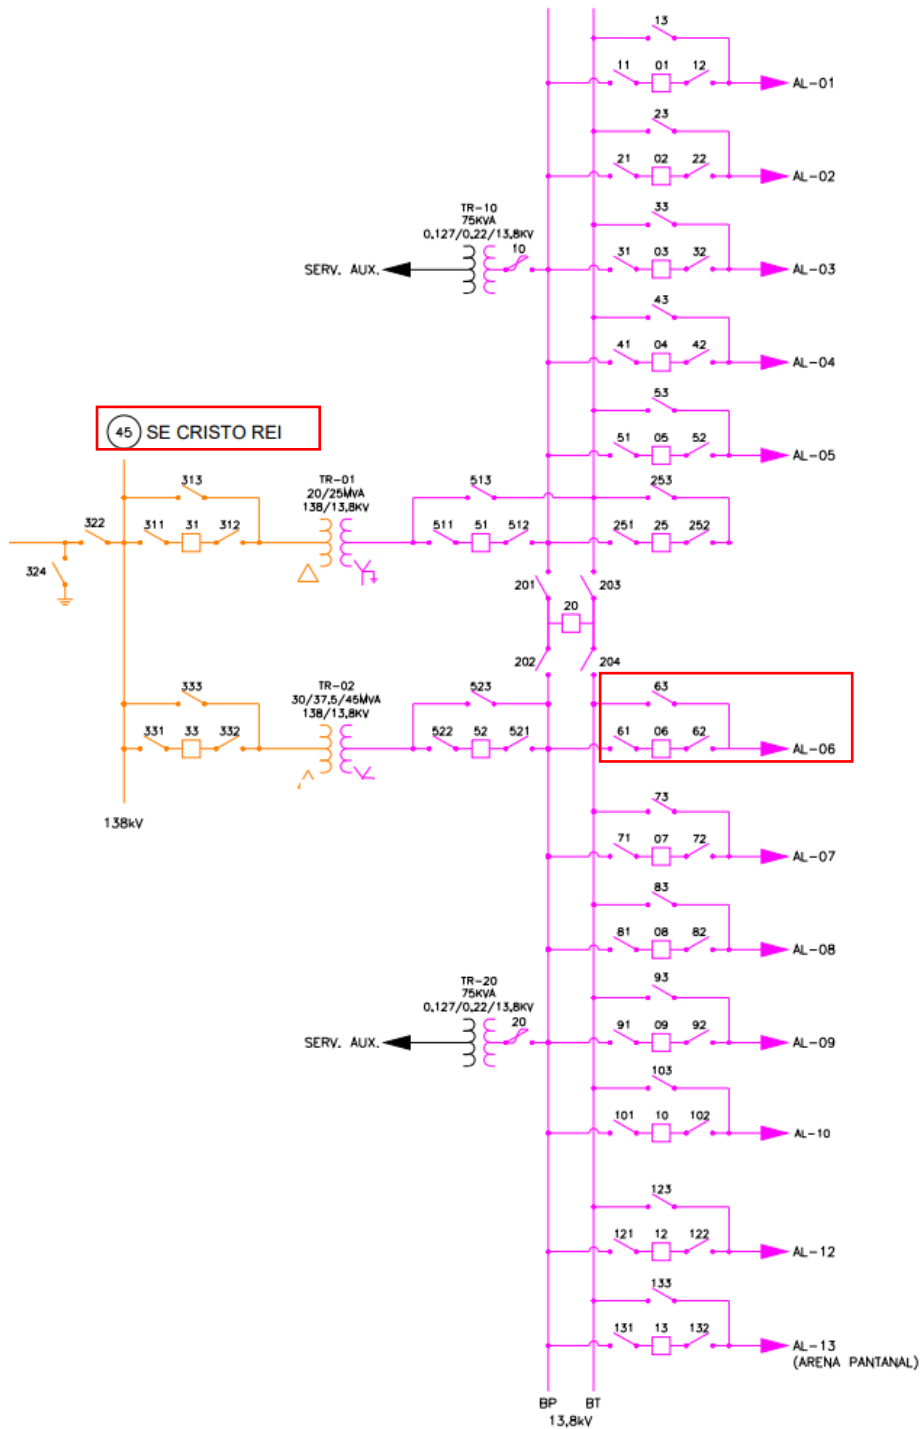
13
11 01 12
AL-01
23
21 02 22
AL-02
TR-10
75KVA
0,127/0,22/13,8KV
10
SERV. AUX.
33
31 03 32
AL-03
43
41 04 42
AL-04
53
51 05 52
AL-05
45 SE CRISTO REI
313
TR-01
20/25MVA
138/13,8KV
513
253
322
311 31 312
511 51 512
251 25 252
324
201
203
20
202
204
333
TR-02
30/37,5/45MVA
138/13,8KV
523
63
331 33 332
522 52 521
61 06 62
AL-06
138kV
73
71 07 72
AL-07
83
81 08 82
AL-08
TR-20
75KVA
0,127/0,22/13,8KV
20
93
SERV. AUX.
91 09 92
AL-09
103
101 10 102
AL-10
123
121 12 122
AL-12
133
131 13 132
AL-13
(ARENA PANTANAL)
BP BT
13,8kV